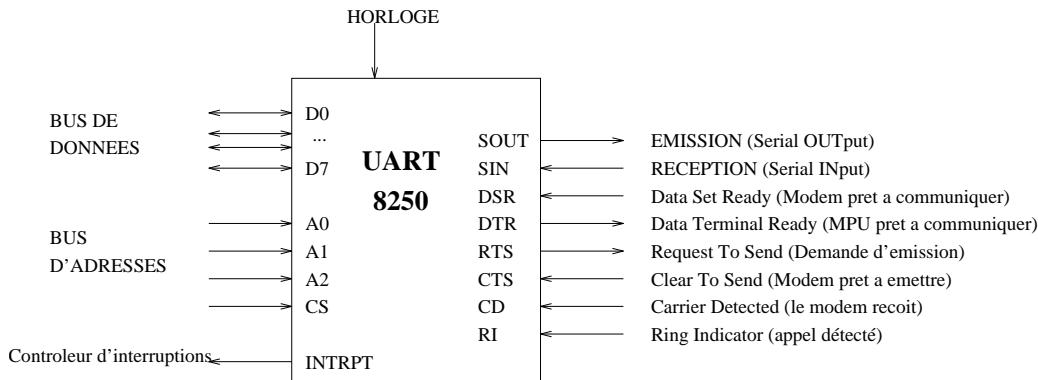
HORLOGE

BUS DE DONNEES

D0
...
D7

UART
8250

SOUT
SIN
DSR
DTR
RTS
CTS
CD
RI

EMISSION (Serial OUTput)
RECEPTION (Serial INput)
Data Set Ready (Modem pret a communiquer)
Data Terminal Ready (MPU pret a communiquer)
Request To Send (Demande d'emission)
Clear To Send (Modem pret a emettre)
Carrier Detected (le modem recoit)
Ring Indicator (appel détecté)

BUS D'ADRESSES

A0
A1
A2
CS

Controleur d'interruptions

INTRPT